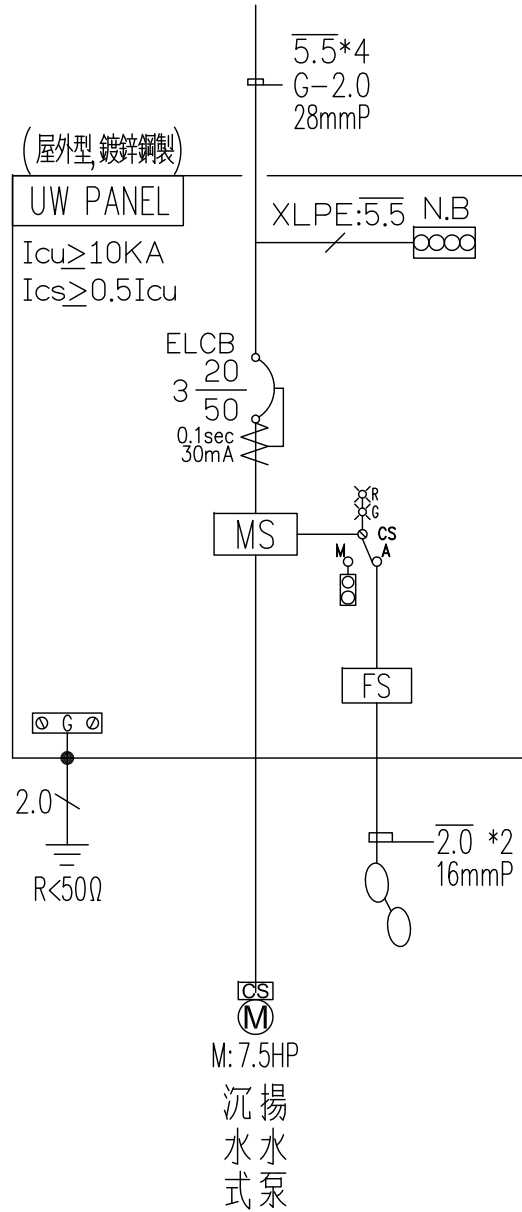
$\overline{5.5}$*4
G-2.0
28mmP

(屋外型,鍍鋅鋼製)

UW PANEL

Icu$\geq$10KA
Ics$\geq$0.5Icu

XLPE:$\overline{5.5}$ N.B

ELCB
3 $\frac{20}{50}$
0.1sec
30mA

R
G
MS
CS
M
A

FS

G

2.0

R<50Ω

$\overline{2.0}$ *2
16mmP

CS
M
M:7.5HP

沉揚
水水
式泵